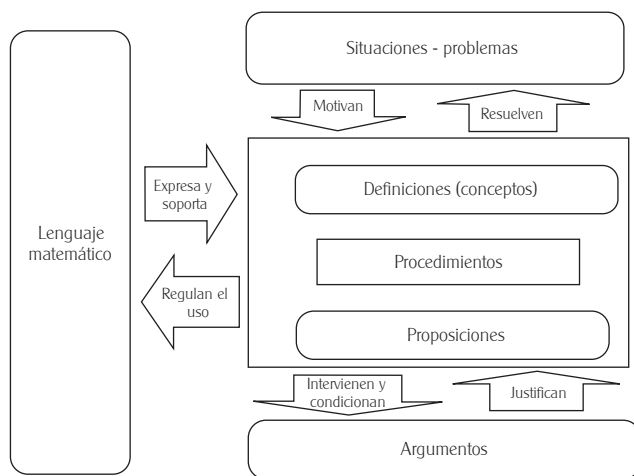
Situaciones - problemas

Motivan

Resuelven

Lenguaje matemático

Expresa y soporta

Regulan el uso

Definiciones (conceptos)

Procedimientos

Proposiciones

Intervienen y condicionan

Justifican

Argumentos